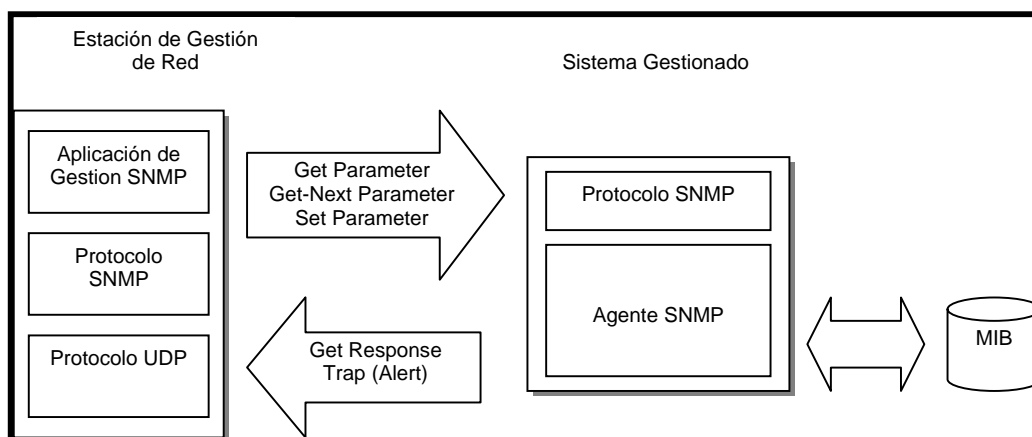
Estación de Gestión de Red

Sistema Gestionado

Aplicación de Gestion SNMP

Protocolo SNMP

Protocolo UDP

Get Parameter
Get-Next Parameter
Set Parameter

Get Response
Trap (Alert)

Protocolo SNMP

Agente SNMP

MIB